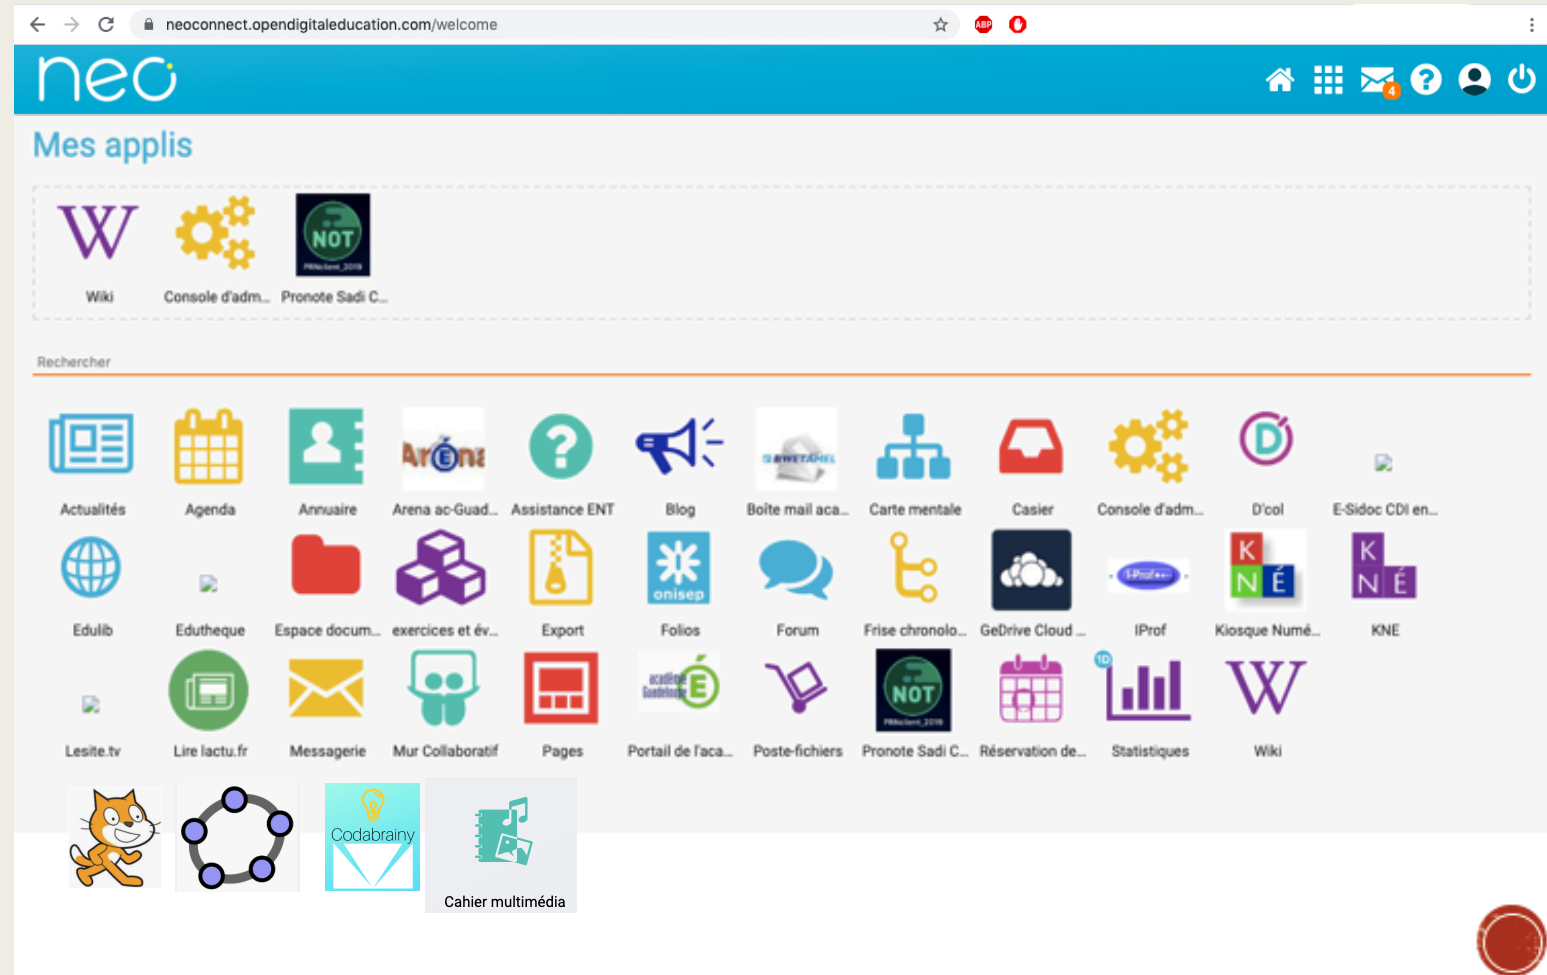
neoconnect.opendigitaleducation.com/welcome

ABP

neo

4

Mes applis

W
Wiki

Console d'adm...

NOT
Pronote Sadi C...

Rechercher

Actualités

Agenda

Annuaire

Arena ac-Guad...

Assistance ENT

Blog

Boîte mail aca...

Carte mentale

Casier

Console d'adm...

D'col

E-Sidoc CDI en...

Edulib

Edutheque

Espace docum...

exercices et év...

Export

onisep
Folios

Forum

Frise chronolo...

GeDrive Cloud ...

IProf

K N É
Kiosque Numé...

K N É
KNE

Lesite.tv

Lire lactu.fr

Messagerie

Mur Collaboratif

Pages

Portail de l'aca...

Poste-fichiers

NOT
Pronote Sadi C...

Réservation de...

Statistiques

W
Wiki

Codabrainy

Cahier multimédia